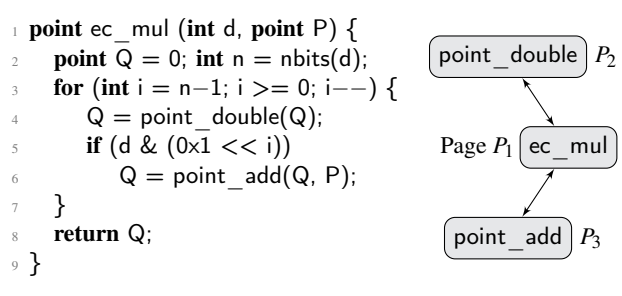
1 point ec_mul (int d, point P) {
2 point Q = 0; int n = nbits(d);
3 for (int i = n−1; i >= 0; i−−) {
4 Q = point_double(Q);
5 if (d & (0x1 << i))
6 Q = point_add(Q, P);
7 }
8 return Q;
9 }

point_double $P_2$

Page $P_1$ ec_mul

point_add $P_3$